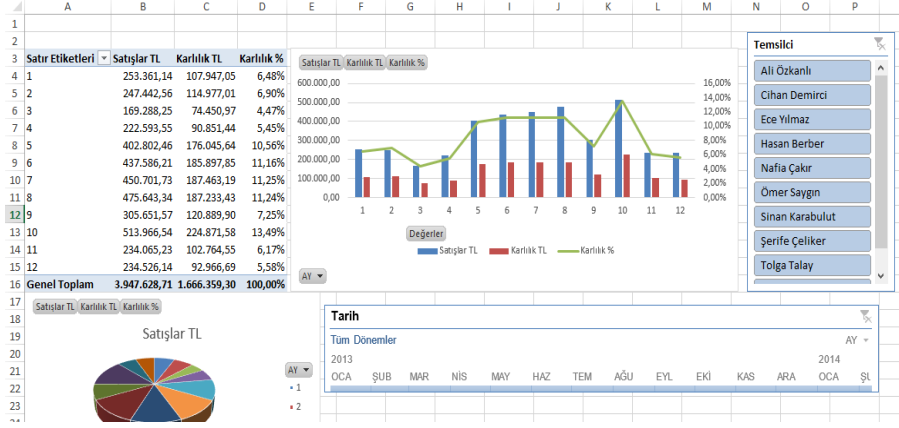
| | A | B | C | D |
|---|---|---|---|---|
| 1 | | | | |
| 2 | | | | |
| 3 | Satır Etiketleri | Satışlar TL | Karlılık TL | Karlılık % |
| 4 | 1 | 253.361,14 | 107.947,05 | 6,48% |
| 5 | 2 | 247.442,56 | 114.977,01 | 6,90% |
| 6 | 3 | 169.288,25 | 74.450,97 | 4,47% |
| 7 | 4 | 222.593,55 | 90.851,44 | 5,45% |
| 8 | 5 | 402.802,46 | 176.045,64 | 10,56% |
| 9 | 6 | 437.586,21 | 185.897,85 | 11,16% |
| 10 | 7 | 450.701,73 | 187.463,19 | 11,25% |
| 11 | 8 | 475.643,34 | 187.233,43 | 11,24% |
| 12 | 9 | 305.651,57 | 120.889,90 | 7,25% |
| 13 | 10 | 513.966,54 | 224.871,58 | 13,49% |
| 14 | 11 | 234.065,23 | 102.764,55 | 6,17% |
| 15 | 12 | 234.526,14 | 92.966,69 | 5,58% |
| 16 | Genel Toplam | 3.947.628,71 | 1.666.359,30 | 100,00% |

E F G H I J K L M N O P

Satışlar TL Karlılık TL Karlılık %

600.000,00
500.000,00
400.000,00
300.000,00
200.000,00
100.000,00
0,00

16,00%
14,00%
12,00%
10,00%
8,00%
6,00%
4,00%
2,00%
0,00%

1 2 3 4 5 6 7 8 9 10 11 12

Değerler

Satışlar TL Karlılık TL Karlılık %

AY

Temsilci
Ali Özkanlı
Cihan Demirci
Ece Yılmaz
Hasan Berber
Nafia Çakır
Ömer Saygın
Sinan Karabulut
Şerife Çeliker
Tolga Talay

17 18 19 20 21 22 23

Satışlar TL Karlılık TL Karlılık %

Satışlar TL

AY
1
2

Tarih
Tüm Dönemler
AY
2013
2014
OCA ŞUB MAR NİS MAY HAZ TEM AĞU EYL EKİ KAS ARA OCA Şl